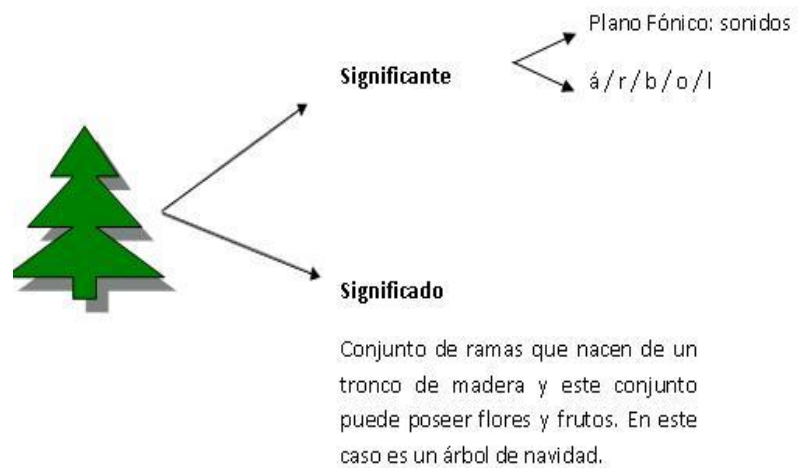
Significante

Plano Fónico: sonidos

á / r / b / o / l

Significado

Conjunto de ramas que nacen de un tronco de madera y este conjunto puede poseer flores y frutos. En este caso es un árbol de navidad.